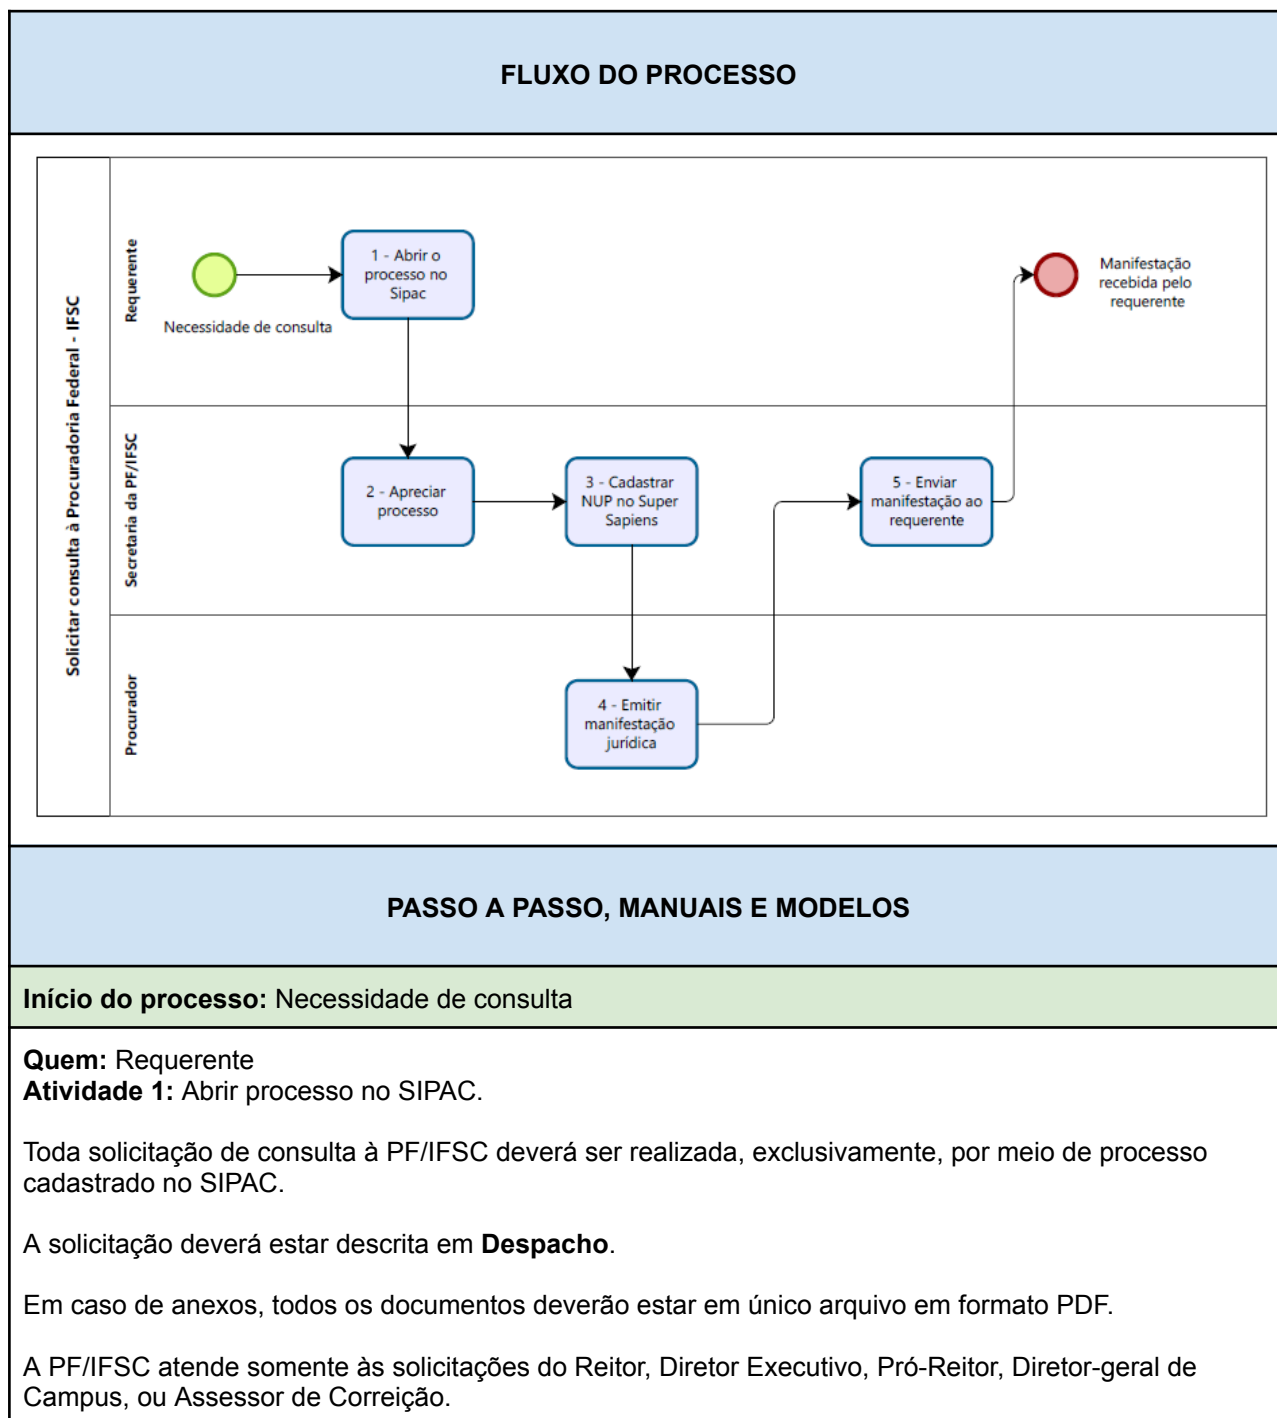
FLUXO DO PROCESSO

Solicitar consulta à Procuradoria Federal - IFSC

Requerente

Necessidade de consulta

1 - Abrir o processo no Sipac

Manifestação recebida pelo requerente

Secretaria da PF/IFSC

2 - Apreciar processo

3 - Cadastrar NUP no Super Sapiens

5 - Enviar manifestação ao requerente

Procurador

4 - Emitir manifestação jurídica

PASSO A PASSO, MANUAIS E MODELOS

**Início do processo:** Necessidade de consulta

**Quem:** Requerente
**Atividade 1:** Abrir processo no SIPAC.

Toda solicitação de consulta à PF/IFSC deverá ser realizada, exclusivamente, por meio de processo cadastrado no SIPAC.

A solicitação deverá estar descrita em **Despacho**.

Em caso de anexos, todos os documentos deverão estar em único arquivo em formato PDF.

A PF/IFSC atende somente às solicitações do Reitor, Diretor Executivo, Pró-Reitor, Diretor-geral de Campus, ou Assessor de Correição.